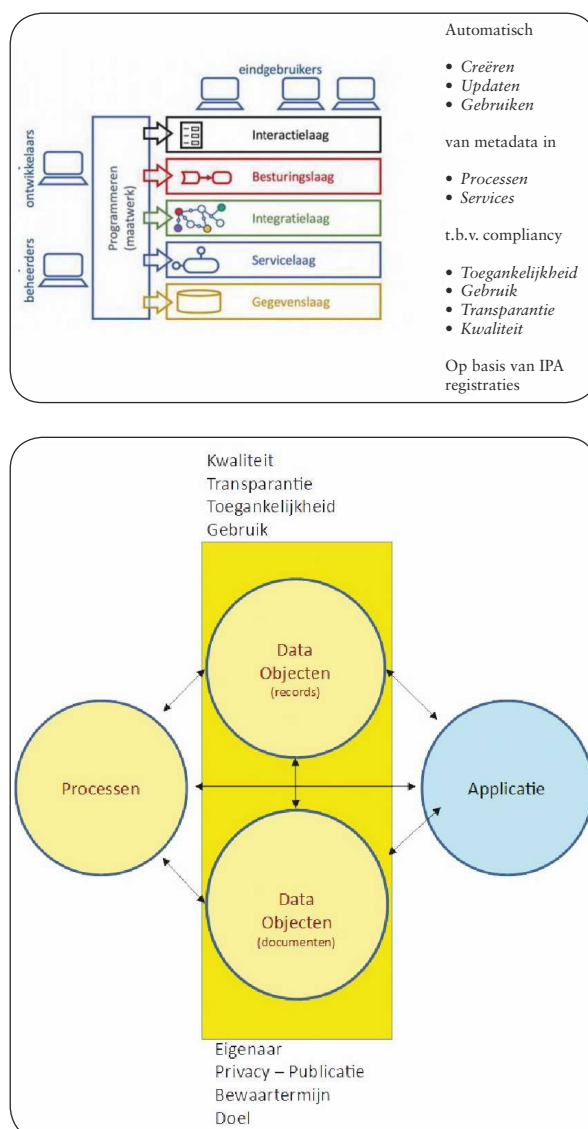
eindgebruikers

ontwikkelaars

beheerders

Programmeren (maatwerk)

Interactielaag

Besturingslaag

Integratielaag

Servicelaag

Gegevenslaag

Automatisch

• *Creëren*
• *Updaten*
• *Gebruiken*

van metadata in

• *Processen*
• *Services*

t.b.v. compliancy

• *Toegankelijkheid*
• *Gebruik*
• *Transparantie*
• *Kwaliteit*

Op basis van IPA registraties

Kwaliteit
Transparantie
Toegankelijkheid
Gebruik

Data Objecten (records)

Processen

Applicatie

Data Objecten (documenten)

Eigenaar
Privacy – Publicatie
Bewaartermijn
Doel